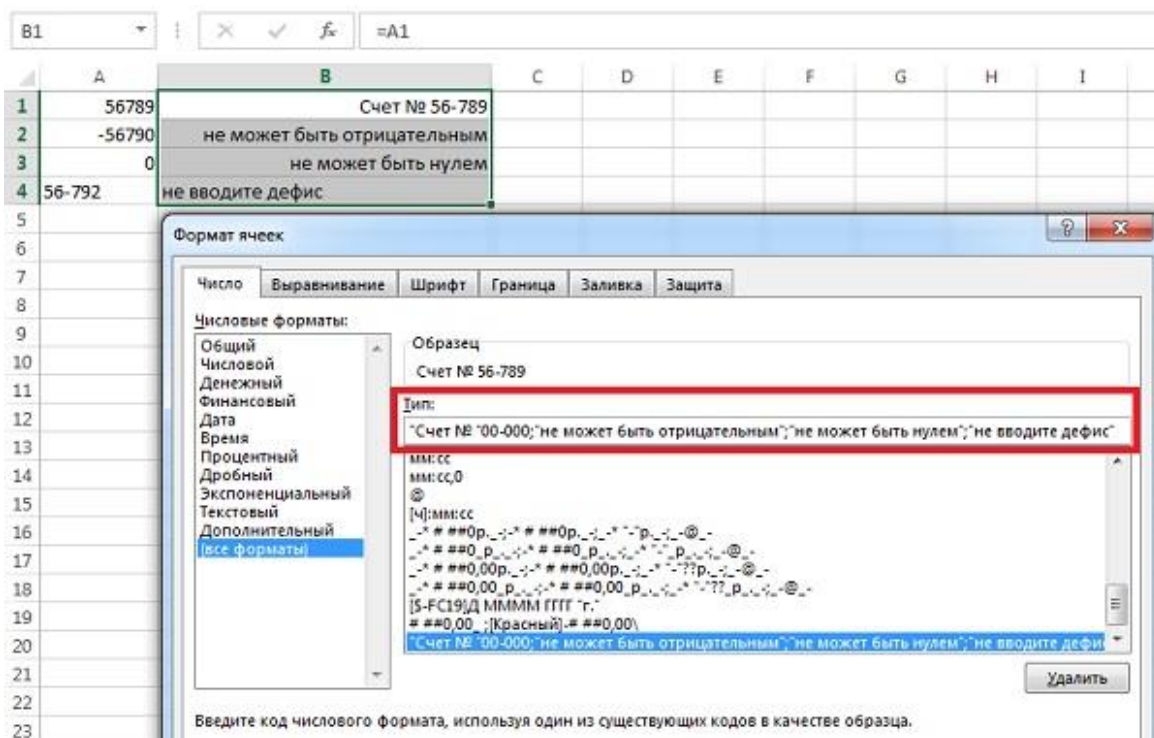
B1 $f_x$ =A1

| | A | B | C | D | E | F | G | H | I |
|---|---|---|---|---|---|---|---|---|---|
| 1 | 56789 | Счет № 56-789 | | | | | | | |
| 2 | -56790 | не может быть отрицательным | | | | | | | |
| 3 | 0 | не может быть нулем | | | | | | | |
| 4 | 56-792 | не вводите дефис | | | | | | | |
| 5 | | | | | | | | | |
| 6 | | | | | | | | | |
| 7 | | | | | | | | | |
| 8 | | | | | | | | | |
| 9 | | | | | | | | | |
| 10 | | | | | | | | | |
| 11 | | | | | | | | | |
| 12 | | | | | | | | | |
| 13 | | | | | | | | | |
| 14 | | | | | | | | | |
| 15 | | | | | | | | | |
| 16 | | | | | | | | | |
| 17 | | | | | | | | | |
| 18 | | | | | | | | | |
| 19 | | | | | | | | | |
| 20 | | | | | | | | | |
| 21 | | | | | | | | | |
| 22 | | | | | | | | | |
| 23 | | | | | | | | | |

Формат ячеек

Число | Выравнивание | Шрифт | Граница | Заливка | Защита

Числовые форматы:
Общий
Числовой
Денежный
Финансовый
Дата
Время
Процентный
Дробный
Экспоненциальный
Текстовый
Дополнительный
(все форматы)

Образец
Счет № 56-789

Тип:
"Счет № "00-000;"не может быть отрицательным";"не может быть нулем";"не вводите дефис"

мм:сс
мм:сс,0
@
[ч]:мм:сс
_-* # ##0р._-;-* # ##0р._-;_-* "-"р._-;_-@_-
_-* # ##0_р_._-;-* # ##0_р_._-;_-* "-"_р_._-;_-@_-
_-* # ##0,00р._-;-* # ##0,00р._-;_-* "-"??р._-;_-@_-
_-* # ##0,00_р_._-;-* # ##0,00_р_._-;_-* "-"??_р_._-;_-@_-
[$-FC19]Д ММММ ГГГГ "г."
# ##0,00_ ;[Красный]-# ##0,00\
"Счет № "00-000;"не может быть отрицательным";"не может быть нулем";"не вводите дефи

Удалить

Введите код числового формата, используя один из существующих кодов в качестве образца.